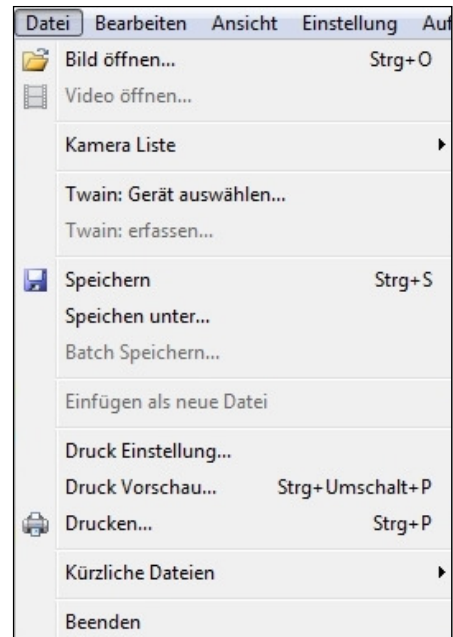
Datei Bearbeiten Ansicht Einstellung Auf

Bild öffnen... Strg+O
Video öffnen...

Kamera Liste

Twain: Gerät auswählen...
Twain: erfassen...

Speichern Strg+S
Speichen unter...
Batch Speichern...

Einfügen als neue Datei

Druck Einstellung...
Druck Vorschau... Strg+Umschalt+P
Drucken... Strg+P

Kürzliche Dateien

Beenden